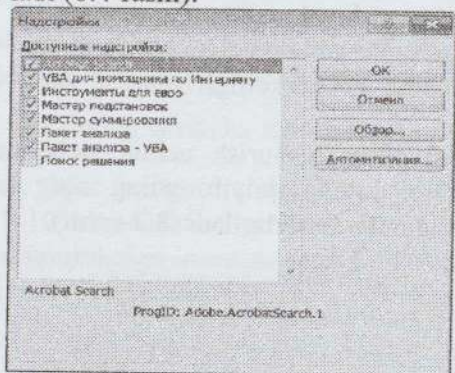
Надстройки

Доступные надстройки:

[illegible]
VBA для помощника по Интернету
Инструменты для евро
Мастер подстановок
Мастер суммирования
Пакет анализа
Пакет анализа - VBA
Поиск решения

OK
Отмена
Обзор...
Автоматизация...

Acrobat Search

ProgID: Adobe.AcrobatSearch.1